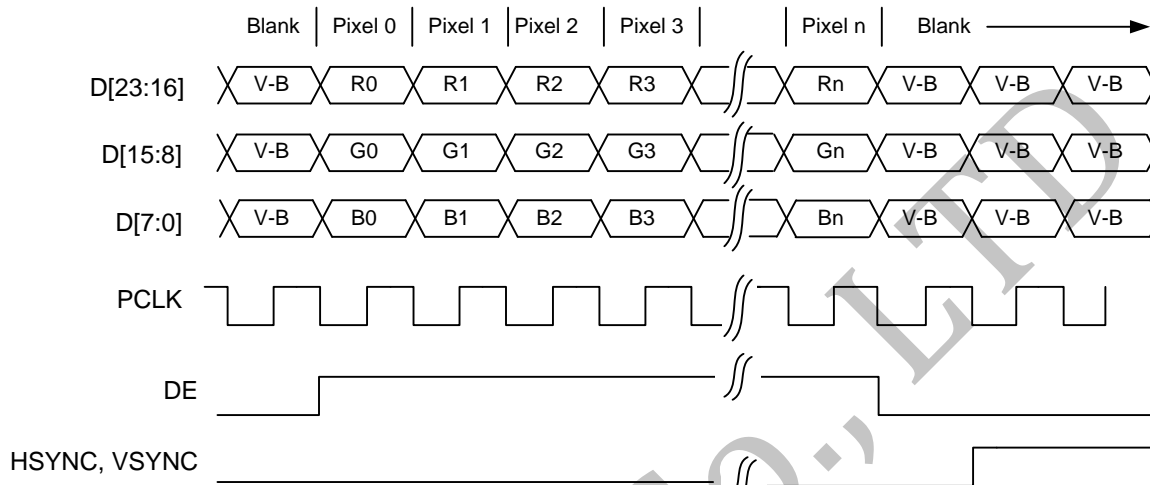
Blank | Pixel 0 | Pixel 1 | Pixel 2 | Pixel 3 | Pixel n | Blank

D[23:16] V-B R0 R1 R2 R3 Rn V-B V-B V-B

D[15:8] V-B G0 G1 G2 G3 Gn V-B V-B V-B

D[7:0] V-B B0 B1 B2 B3 Bn V-B V-B V-B

PCLK

DE

HSYNC, VSYNC

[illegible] CO., LTD